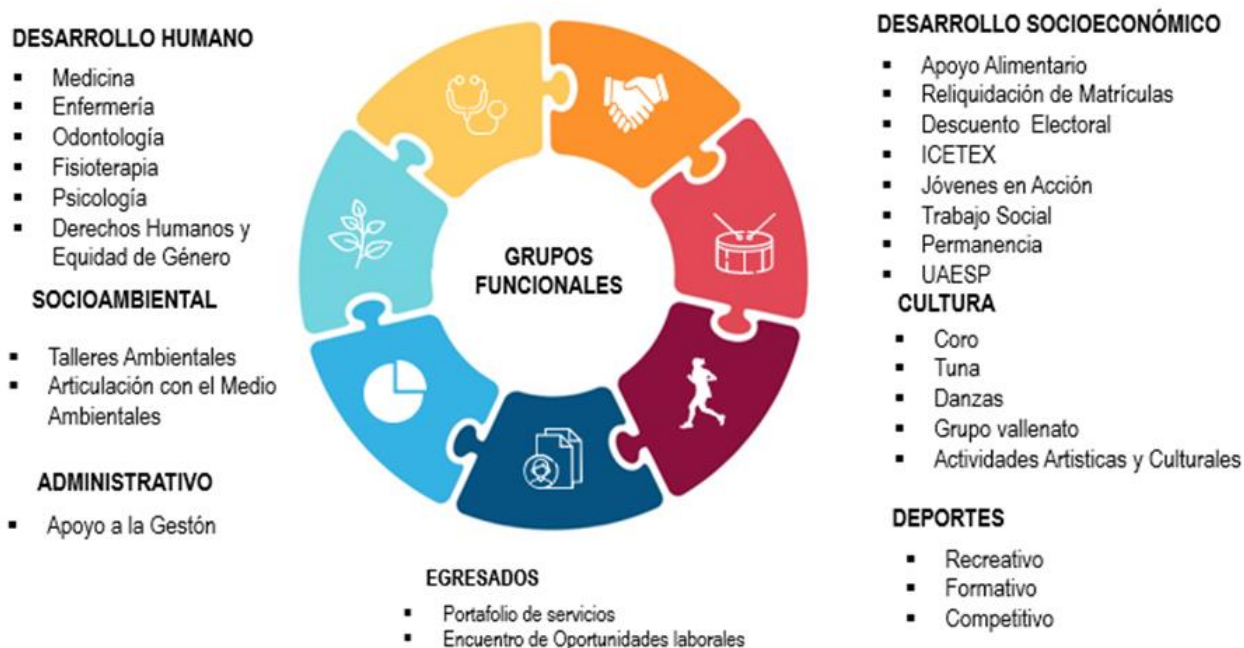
DESARROLLO HUMANO
- Medicina
- Enfermería
- Odontología
- Fisioterapia
- Psicología
- Derechos Humanos y Equidad de Género

SOCIOAMBIENTAL
- Talleres Ambientales
- Articulación con el Medio Ambientales

ADMINISTRATIVO
- Apoyo a la Gestón

GRUPOS FUNCIONALES

EGRESADOS
- Portafolio de servicios
- Encuentro de Oportunidades laborales

DESARROLLO SOCIOECONÓMICO
- Apoyo Alimentario
- Reliquidación de Matrículas
- Descuento Electoral
- ICETEX
- Jóvenes en Acción
- Trabajo Social
- Permanencia
- UAESP

CULTURA
- Coro
- Tuna
- Danzas
- Grupo vallenato
- Actividades Artisticas y Culturales

DEPORTES
- Recreativo
- Formativo
- Competitivo